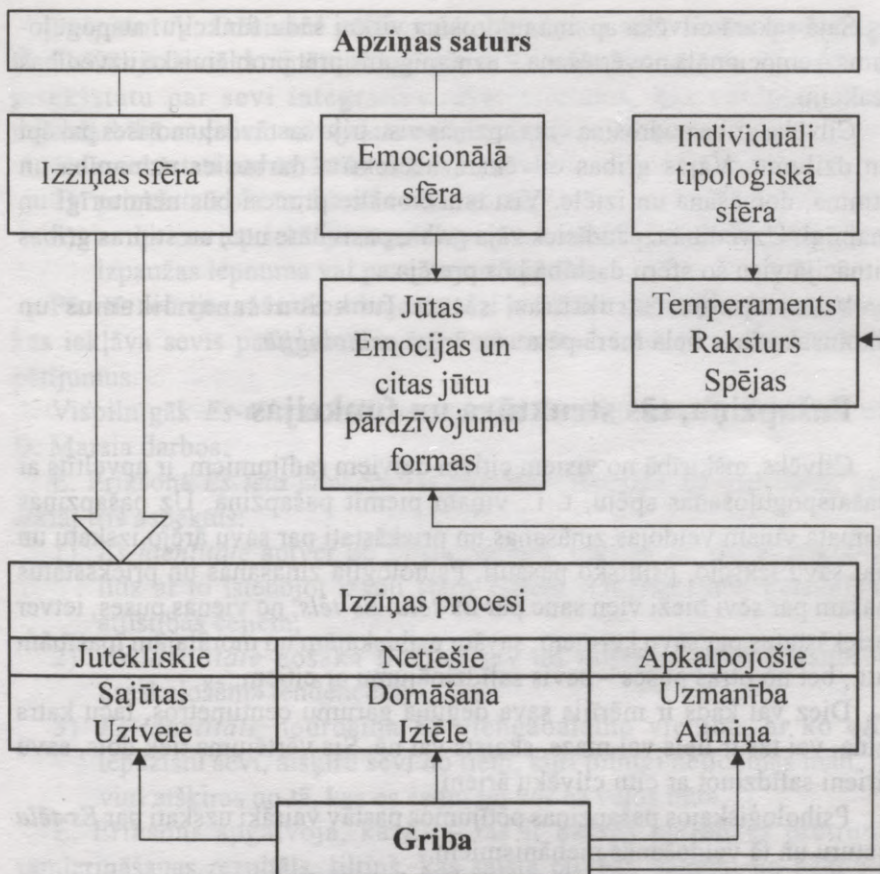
Apziņas saturs

Izziņas sfēra

Emocionālā sfēra

Individuāli tipoloģiskā sfēra

Jūtas Emocijas un citas jūtu pārdzīvojumu formas

Temperaments Raksturs Spējas

Izziņas procesi

| Jutekliskie | Netiešie | Apkalpojošie |
|---|---|---|
| Sajūtas Uztvere | Domāšana Iztēle | Uzmanība Atmiņa |

Griba